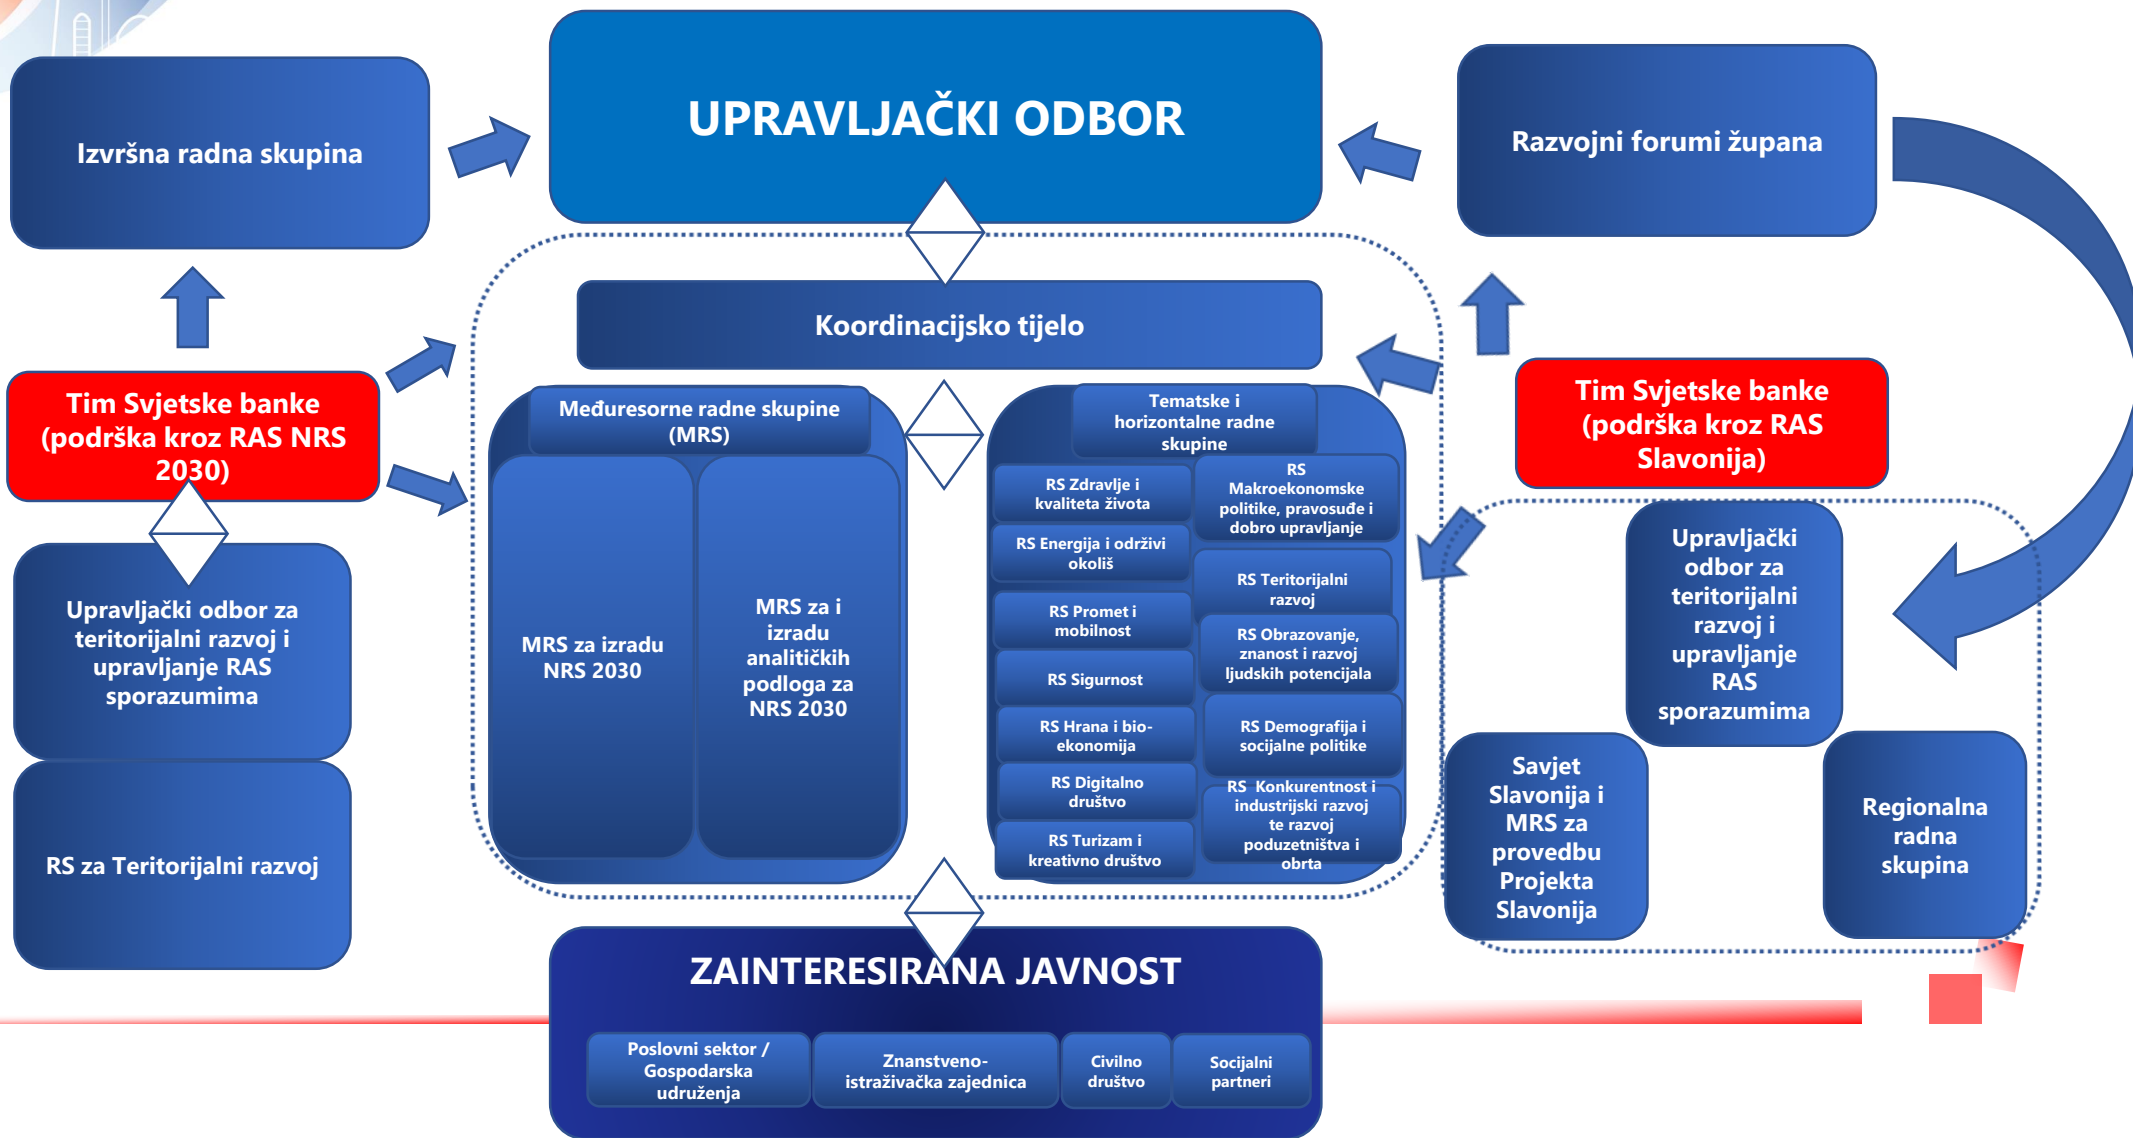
Izvršna radna skupina

UPRAVLJAČKI ODBOR

Razvojni forumi županа

Koordinacijsko tijelo

Tim Svjetske banke (podrška kroz RAS NRS 2030)

Tim Svjetske banke (podrška kroz RAS Slavonija)

Međuresorne radne skupine (MRS)

MRS za izradu NRS 2030

MRS za i izradu analitičkih podloga za NRS 2030

Tematske i horizontalne radne skupine

RS Zdravlje i kvaliteta života

RS Makroekonomske politike, pravosuđe i dobro upravljanje

RS Energija i održivi okoliš

RS Teritorijalni razvoj

RS Promet i mobilnost

RS Obrazovanje, znanost i razvoj ljudskih potencijala

RS Sigurnost

RS Hrana i bio-ekonomija

RS Demografija i socijalne politike

RS Digitalno društvo

RS Konkurentnost i industrijski razvoj te razvoj poduzetništva i obrta

RS Turizam i kreativno društvo

Upravljački odbor za teritorijalni razvoj i upravljanje RAS sporazumima

RS za Teritorijalni razvoj

Upravljački odbor za teritorijalni razvoj i upravljanje RAS sporazumima

Savjet Slavonija i MRS za provedbu Projekta Slavonija

Regionalna radna skupina

ZAINTERESIRANA JAVNOST

Poslovni sektor / Gospodarska udruženja

Znanstveno-istraživačka zajednica

Civilno društvo

Socijalni partneri